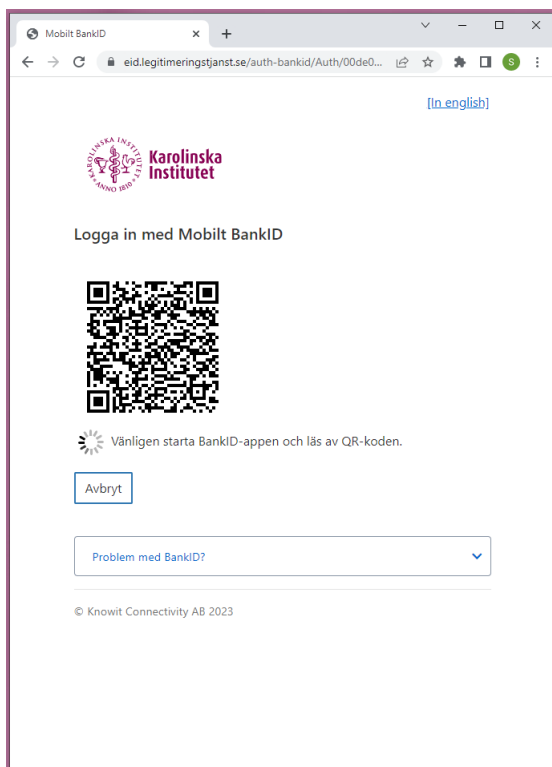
Mobilt BankID

eid.legitimeringstjanst.se/auth-bankid/Auth/00de0...

S

[In english]

Karolinska Institutet

KAROLINSKA INSTITUTET ANNO 1810

Logga in med Mobilt BankID

Vänligen starta BankID-appen och läs av QR-koden.

Avbryt

Problem med BankID?

© Knowit Connectivity AB 2023